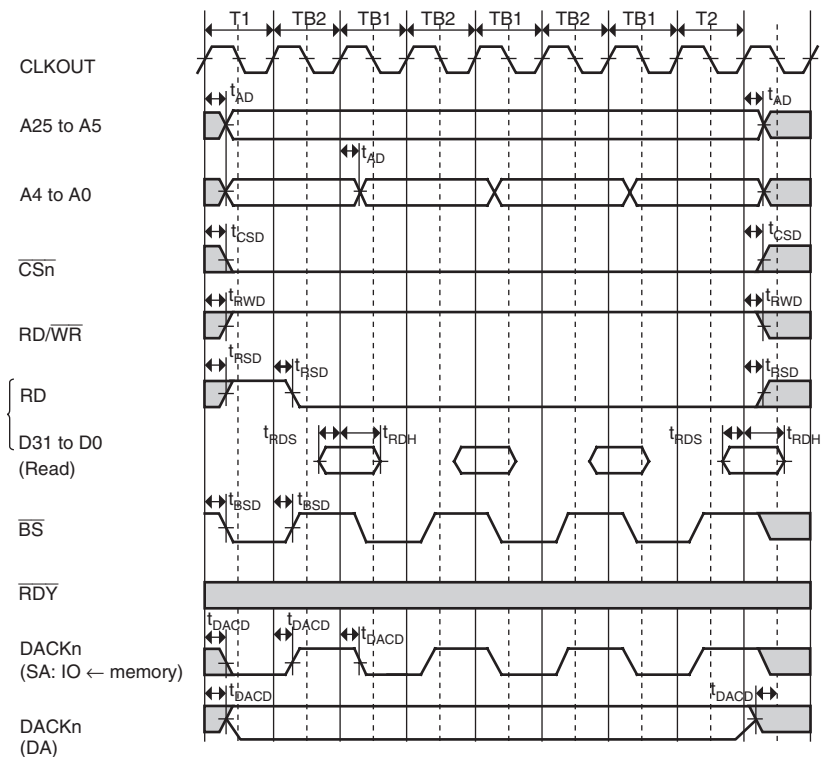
T1 TB2 TB1 TB2 TB1 TB2 TB1 T2

CLKOUT

$t_{AD}$ $t_{AD}$

A25 to A5

$t_{AD}$

A4 to A0

$t_{CSD}$ $t_{CSD}$

$\overline{CSn}$

$t_{RWD}$ $t_{RWD}$

RD/$\overline{WR}$

$t_{RSD}$ $t_{RSD}$ $t_{RSD}$

RD

$t_{RDS}$ $t_{RDH}$ $t_{RDS}$ $t_{RDH}$

D31 to D0

(Read)

$t_{BSD}$ $t_{BSD}$

$\overline{BS}$

$\overline{RDY}$

$t_{DACD}$ $t_{DACD}$ $t_{DACD}$

DACKn

(SA: IO ← memory)

$t_{DACD}$ $t_{DACD}$

DACKn

(DA)